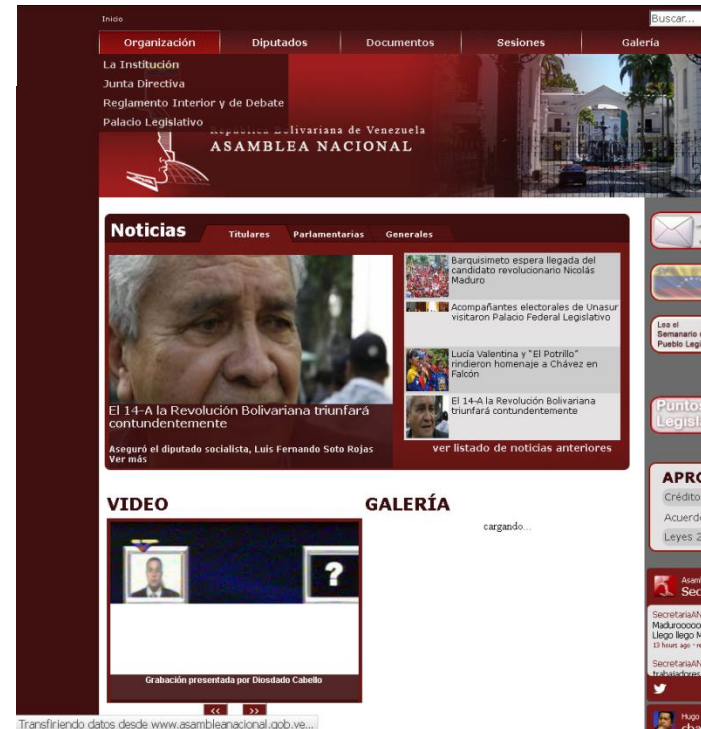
Inicio

Buscar...

Organización | Diputados | Documentos | Sesiones | Galería

La Institución
Junta Directiva
Reglamento Interior y de Debate
Palacio Legislativo

República Bolivariana de Venezuela
ASAMBLEA NACIONAL

Noticias

Titulares | Parlamentarias | Generales

Barquisimeto espera llegada del candidato revolucionario Nicolás Maduro

Acompañantes electorales de Unasur visitaron Palacio Federal Legislativo

Lucía Valentina y "El Potrillo" rindieron homenaje a Chávez en Falcón

El 14-A la Revolución Bolivariana triunfará contundentemente

El 14-A la Revolución Bolivariana triunfará contundentemente

Aseguró el diputado socialista, Luis Fernando Soto Rojas
Ver más

ver listado de noticias anteriores

VIDEO

?

Grabación presentada por Diosdado Cabello

<< >>

GALERÍA

cargando...

Lea el Semanario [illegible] Pueblo Legi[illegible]

Puntos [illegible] Legisla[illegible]

APRO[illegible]
Crédito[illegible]
Acuerd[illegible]
Leyes 2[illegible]

Asam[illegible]
Sec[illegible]

SecretariaAN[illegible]
Maduroooooo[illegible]
Llego llego M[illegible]
13 hours ago · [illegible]

SecretariaAN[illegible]
trabajadores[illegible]

Hugo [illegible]
cha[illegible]

Transfiriendo datos desde www.asambleanacional.gob.ve...